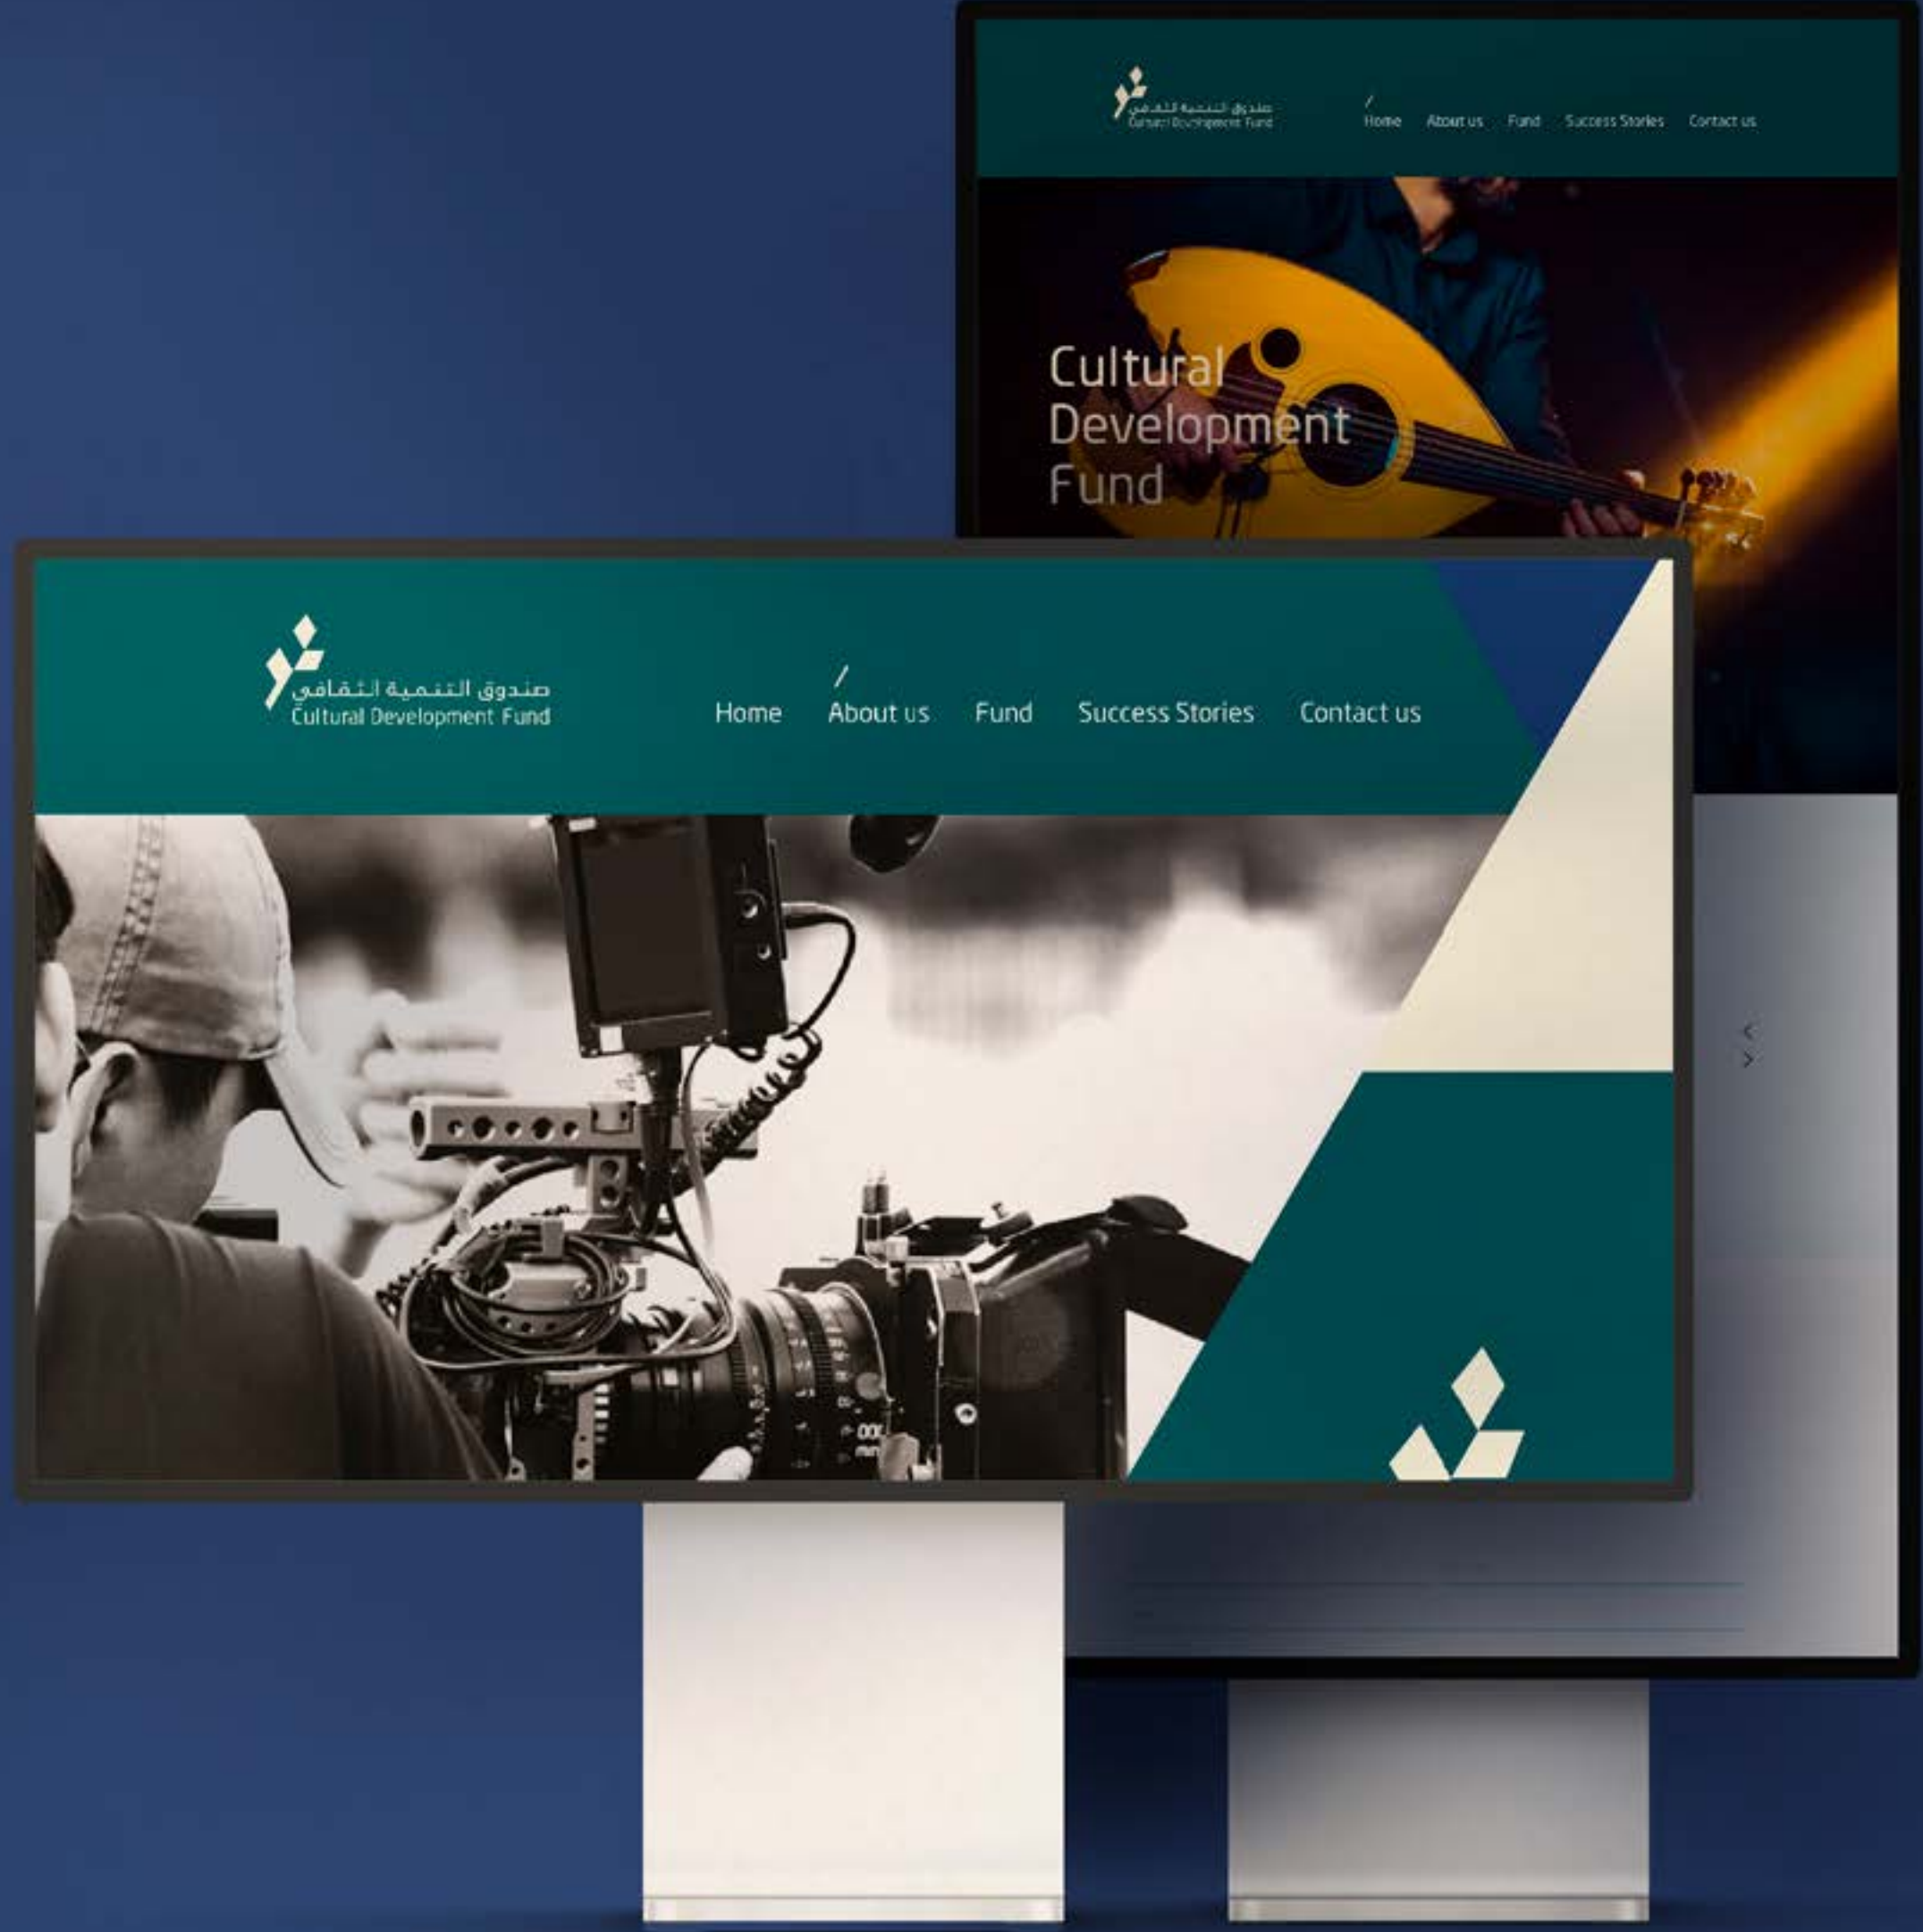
صندوق التنمية الثقافي
Cultural Development Fund

/
Home About us Fund Success Stories Contact us

Cultural
Development
Fund

صندوق التنمية الثقافي
Cultural Development Fund

/
Home About us Fund Success Stories Contact us